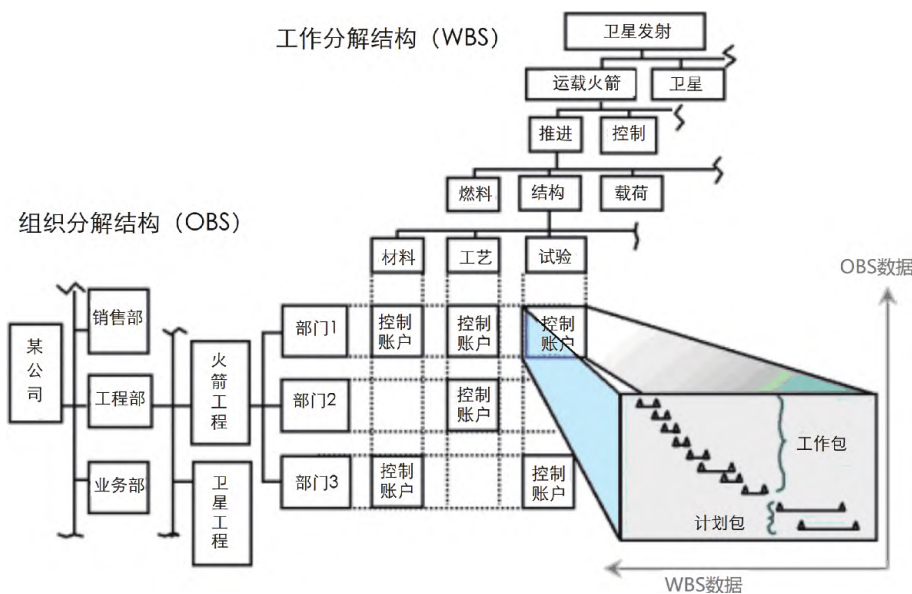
工作分解结构（WBS）

卫星发射

运载火箭

卫星

推进

控制

燃料

结构

载荷

材料

工艺

试验

组织分解结构（OBS）

某公司

销售部

工程部

业务部

火箭工程

卫星工程

部门1

部门2

部门3

控制账户

控制账户

控制账户

控制账户

控制账户

控制账户

OBS数据

工作包

计划包

WBS数据